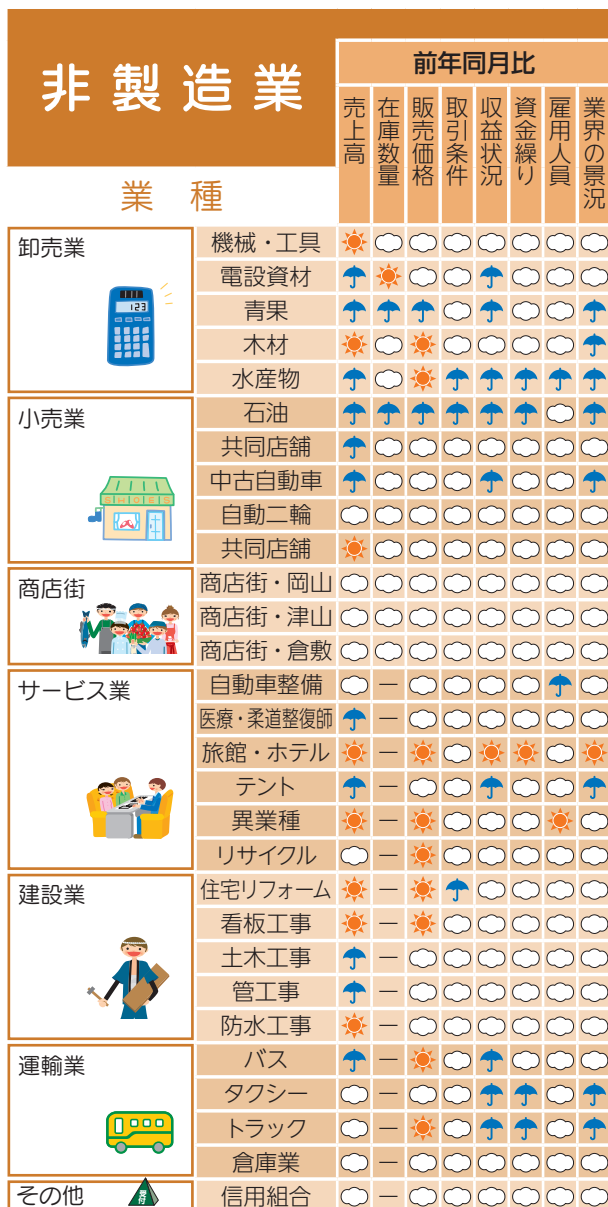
非製造業

業種

前年同月比

| | | 売上高 | 在庫数量 | 販売価格 | 取引条件 | 収益状況 | 資金繰り | 雇用人員 | 業界の景況 |
|---|---|---|---|---|---|---|---|---|---|
| 卸売業 | 機械・工具 | | | | | | | | |
| | 電設資材 | | | | | | | | |
| | 青果 | | | | | | | | |
| | 木材 | | | | | | | | |
| | 水産物 | | | | | | | | |
| 小売業 | 石油 | | | | | | | | |
| | 共同店舗 | | | | | | | | |
| | 中古自動車 | | | | | | | | |
| | 自動二輪 | | | | | | | | |
| | 共同店舗 | | | | | | | | |
| 商店街 | 商店街・岡山 | | | | | | | | |
| | 商店街・津山 | | | | | | | | |
| | 商店街・倉敷 | | | | | | | | |
| サービス業 | 自動車整備 | | ー | | | | | | |
| | 医療・柔道整復師 | | ー | | | | | | |
| | 旅館・ホテル | | ー | | | | | | |
| | テント | | ー | | | | | | |
| | 異業種 | | ー | | | | | | |
| | リサイクル | | ー | | | | | | |
| 建設業 | 住宅リフォーム | | ー | | | | | | |
| | 看板工事 | | ー | | | | | | |
| | 土木工事 | | ー | | | | | | |
| | 管工事 | | ー | | | | | | |
| | 防水工事 | | ー | | | | | | |
| 運輸業 | バス | | ー | | | | | | |
| | タクシー | | ー | | | | | | |
| | トラック | | ー | | | | | | |
| | 倉庫業 | | ー | | | | | | |
| その他 | 信用組合 | | ー | | | | | | |

123
SHOES